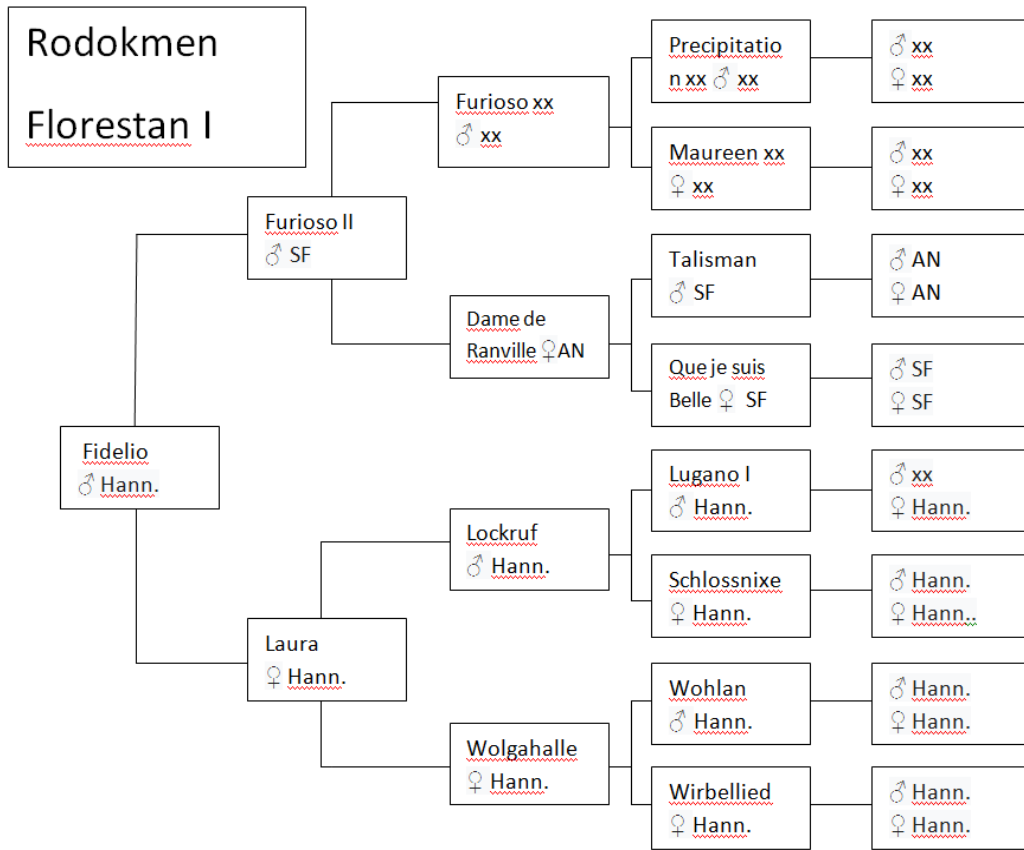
Rodokmen
Florestan I

Fidelio
♂ Hann.

Furioso II
♂ SF

Laura
♀ Hann.

Furioso xx
♂ xx

Dame de Ranville ♀AN

Lockruf
♂ Hann.

Wolgahalle
♀ Hann.

Precipitatio n xx ♂ xx

Maureen xx
♀ xx

Talisman
♂ SF

Que je suis Belle ♀ SF

Lugano I
♂ Hann.

Schlossnixe
♀ Hann.

Wohlan
♂ Hann.

Wirbellied
♀ Hann.

♂ xx
♀ xx

♂ xx
♀ xx

♂ AN
♀ AN

♂ SF
♀ SF

♂ xx
♀ Hann.

♂ Hann.
♀ Hann..

♂ Hann.
♀ Hann.

♂ Hann.
♀ Hann.